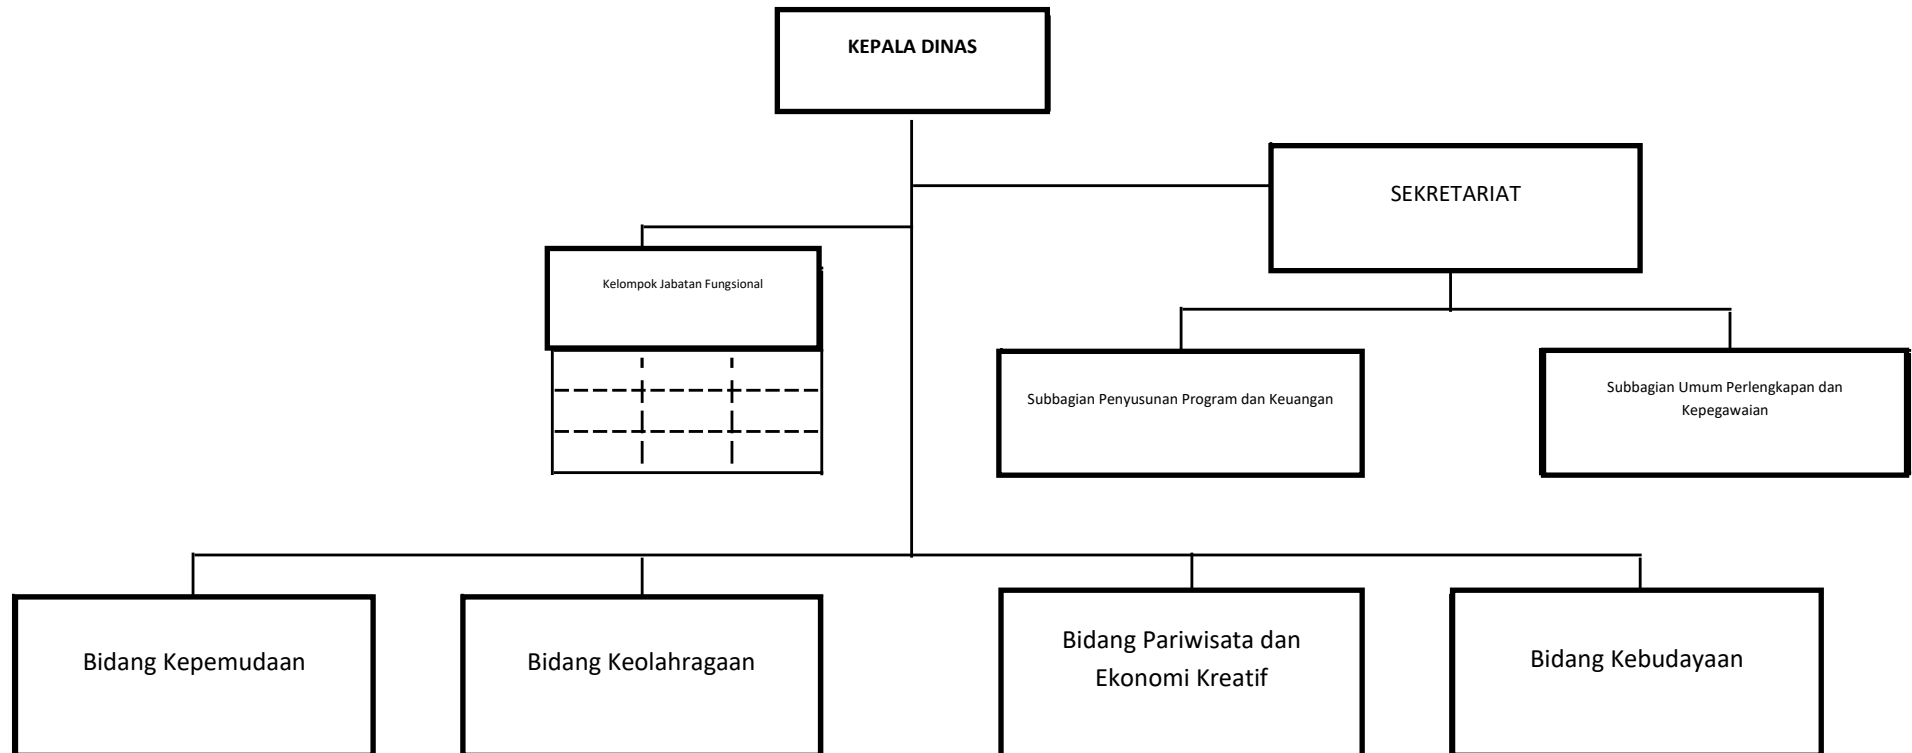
KEPALA DINAS

SEKRETARIAT

Kelompok Jabatan Fungsional

Subbagian Penyusunan Program dan Keuangan

Subbagian Umum Perlengkapan dan Kepegawaian

Bidang Kepemudaan

Bidang Keolahragaan

Bidang Pariwisata dan Ekonomi Kreatif

Bidang Kebudayaan